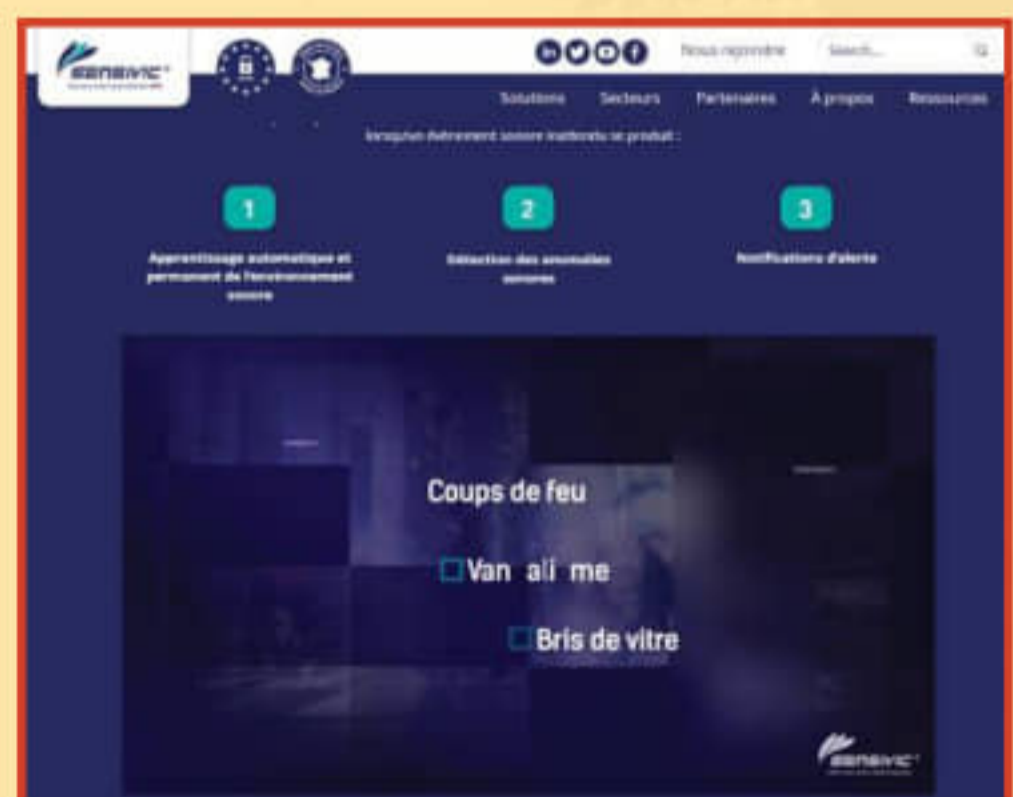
SENSIVIC

Nous rejoindre

Search...

Solutions Secteurs Partenaires À propos Ressources

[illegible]

1

Apprentissage automatique et permanent de l'environnement sonore

2

Détection des anomalies sonores

3

Notifications d'alerte

Coups de feu

Van ali me

Bris de vitre

SENSIVIC